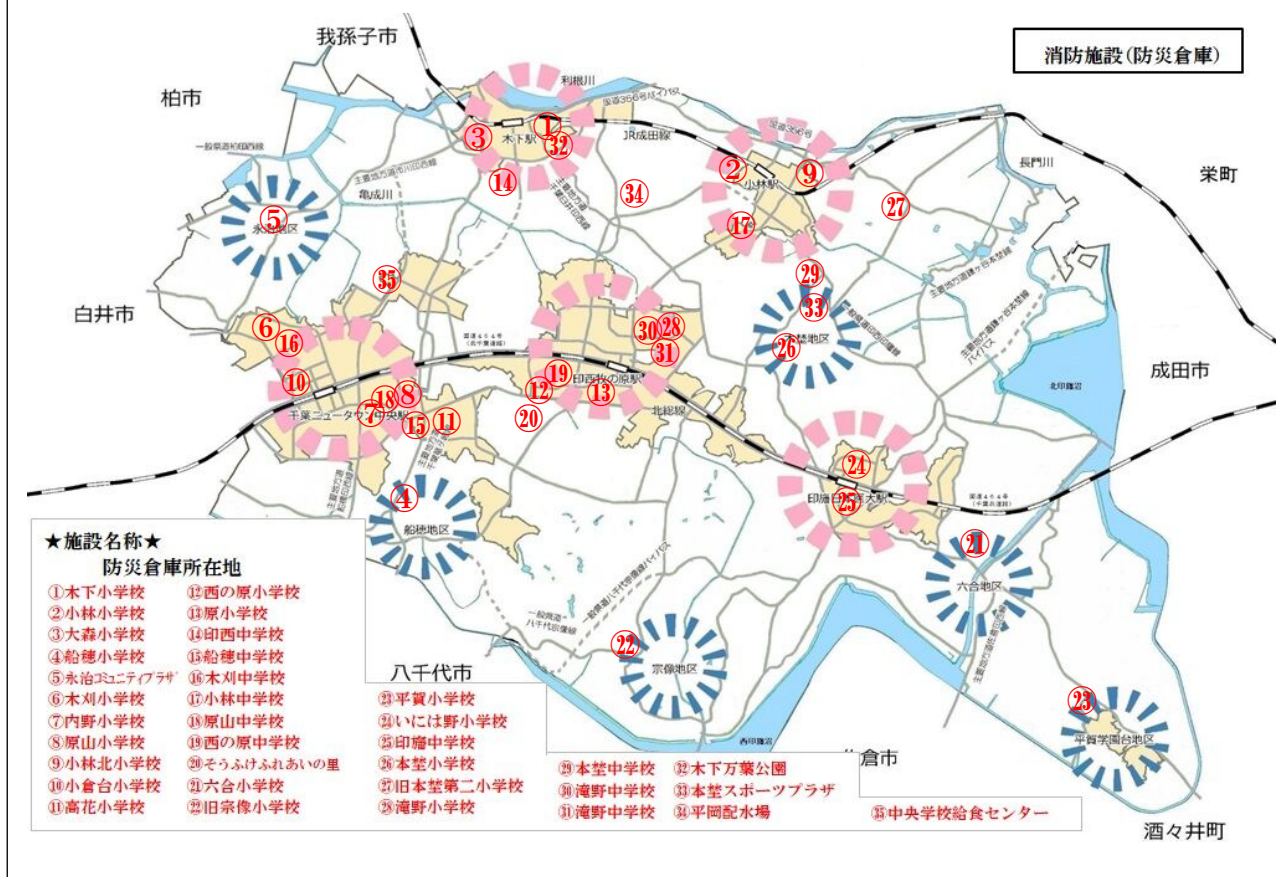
消防施設(防災倉庫)

我孫子市
柏市
白井市
栄町
成田市
八千代市
佐倉市
酒々井町

利根川
木下駅
JR成田線
小林駅
長門川
亀成川
永治地区
本埜地区
印西牧の原駅
北総線
千葉ニュータウン中央駅
印旛日本医大駅
船穂地区
六合地区
宗像地区
平賀学園台地区
北印旛沼
西印旛沼

①　②　③　④　⑤　⑥　⑦　⑧　⑨　⑩　⑪　⑫　⑬　⑭　⑮　⑯　⑰　⑱　⑲　⑳　㉑　㉒　㉓　㉔　㉕　㉖　㉗　㉘　㉙　㉚　㉛　㉜　㉝　㉞　㉟

★施設名称★
防災倉庫所在地
①木下小学校
②小林小学校
③大森小学校
④船穂小学校
⑤永治コミュニティプラザ
⑥木刈小学校
⑦内野小学校
⑧原山小学校
⑨小林北小学校
⑩小倉台小学校
⑪高花小学校
⑫西の原小学校
⑬原小学校
⑭印西中学校
⑮船穂中学校
⑯木刈中学校
⑰小林中学校
⑱原山中学校
⑲西の原中学校
⑳そうふけふれあいの里
㉑六合小学校
㉒旧宗像小学校
㉓平賀小学校
㉔いには野小学校
㉕印旛中学校
㉖本埜小学校
㉗旧本埜第二小学校
㉘滝野小学校
㉙本埜中学校
㉚滝野中学校
㉛滝野中学校
㉜木下万葉公園
㉝本埜スポーツプラザ
㉞平岡配水場
㉟中央学校給食センター